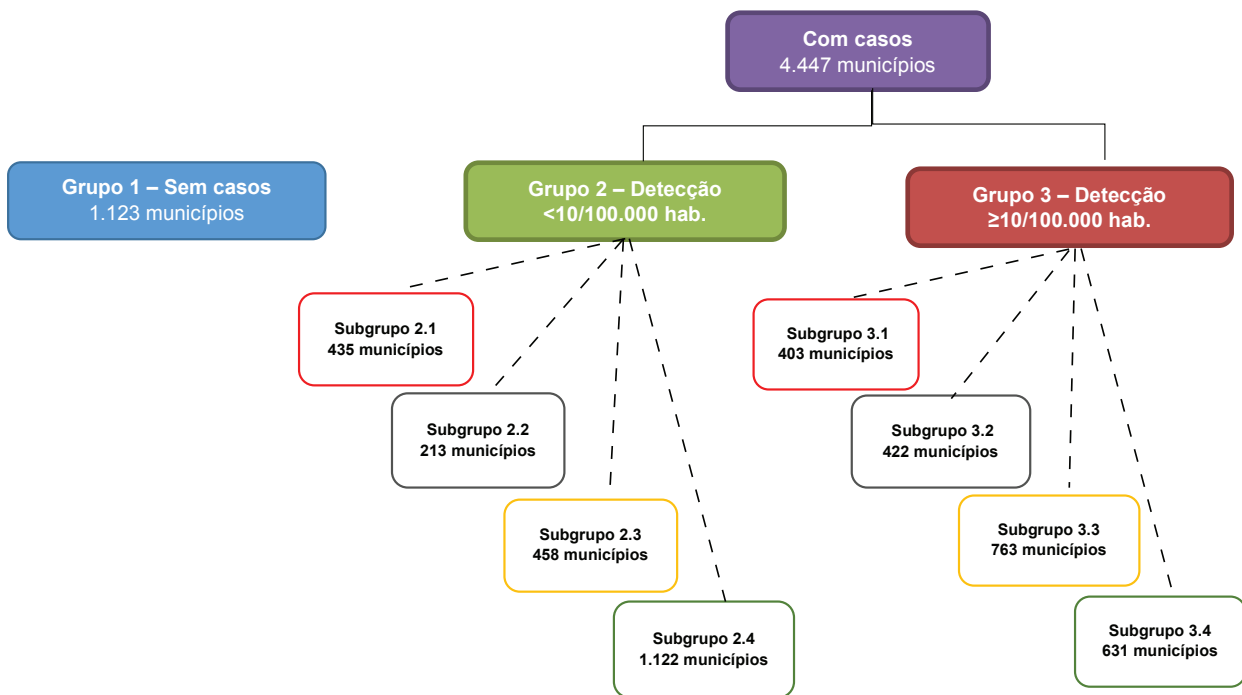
Com casos
4.447 municípios

Grupo 1 – Sem casos
1.123 municípios

Grupo 2 – Detecção
<10/100.000 hab.

Grupo 3 – Detecção
≥10/100.000 hab.

Subgrupo 2.1
435 municípios

Subgrupo 2.2
213 municípios

Subgrupo 2.3
458 municípios

Subgrupo 2.4
1.122 municípios

Subgrupo 3.1
403 municípios

Subgrupo 3.2
422 municípios

Subgrupo 3.3
763 municípios

Subgrupo 3.4
631 municípios